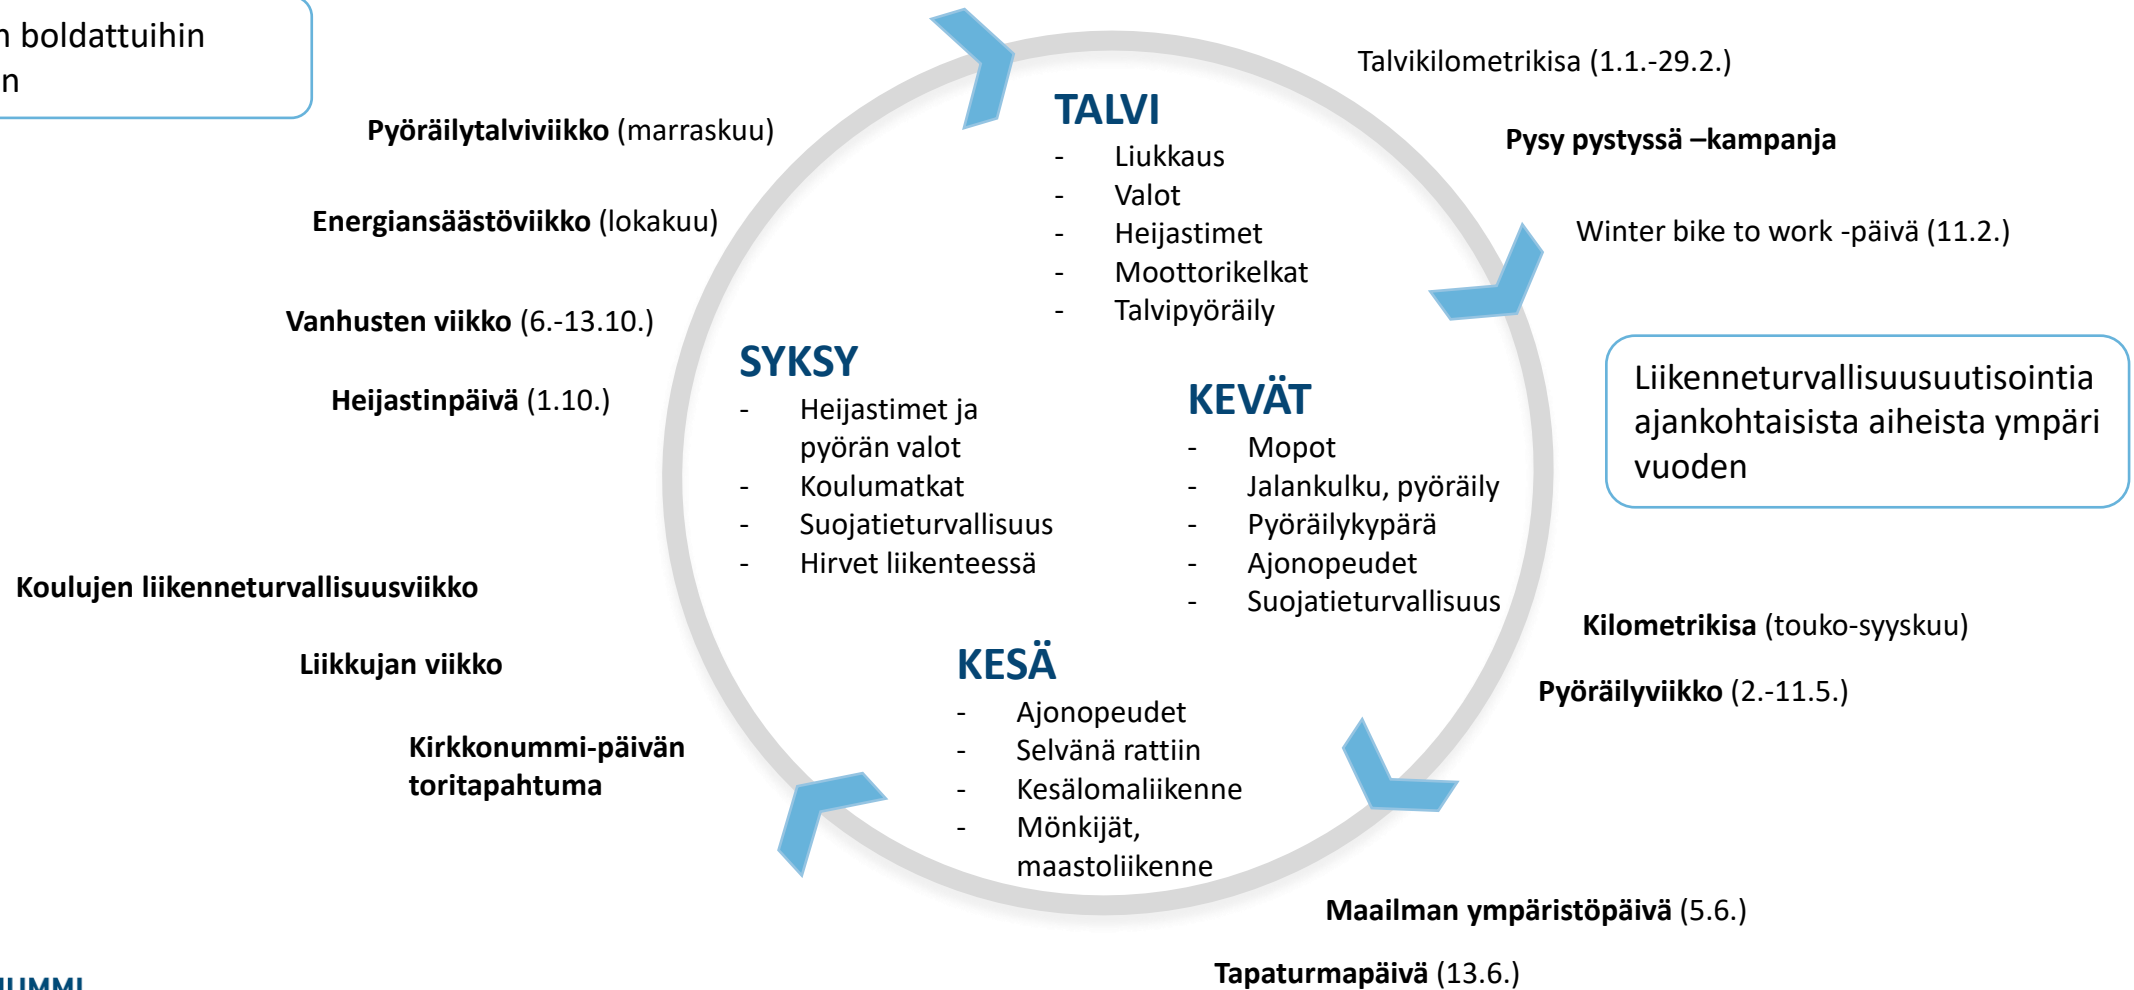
n boldattuihin
n

Pyöräilytalviviikko (marraskuu)

Energiansäästöviikko (lokakuu)

Vanhusten viikko (6.-13.10.)

Heijastinpäivä (1.10.)

Koulujen liikenneturvallisuusviikko

Liikkujan viikko

Kirkkonummi-päivän toritapahtuma

TALVI
- Liukkaus
- Valot
- Heijastimet
- Moottorikelkat
- Talvipyöräily

SYKSY
- Heijastimet ja pyörän valot
- Koulumatkat
- Suojatieturvallisuus
- Hirvet liikenteessä

KEVÄT
- Mopot
- Jalankulku, pyöräily
- Pyöräilykypärä
- Ajonopeudet
- Suojatieturvallisuus

KESÄ
- Ajonopeudet
- Selvänä rattiin
- Kesälomaliikenne
- Mönkijät, maastoliikenne

Talvikilometrikisa (1.1.-29.2.)

Pysy pystyssä –kampanja

Winter bike to work -päivä (11.2.)

Liikenneturvallisuusuutisointia ajankohtaisista aiheista ympäri vuoden

Kilometrikisa (touko-syyskuu)

Pyöräilyviikko (2.-11.5.)

Maailman ympäristöpäivä (5.6.)

Tapaturmapäivä (13.6.)

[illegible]UMMI